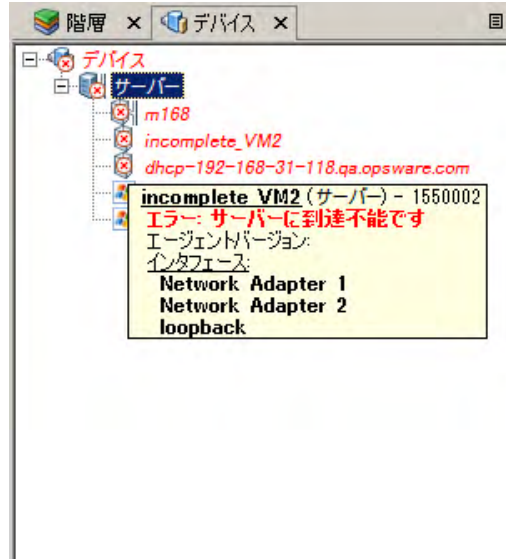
階層 ×
デバイス ×

デバイス
サーバー
m168
incomplete_VM2
dhcp-192-168-31-118.qa.opsware.com

incomplete_VM2 (サーバー) - 1550002
エラー: サーバーに到達不能です
エージェントバージョン:
インタフェース:
Network Adapter 1
Network Adapter 2
loopback